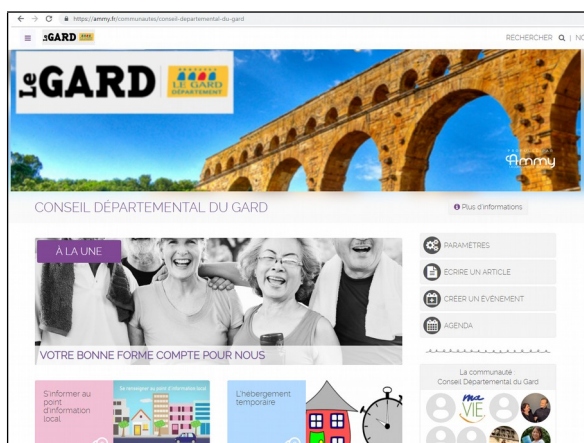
https://ammy.fr/communautes/conseil-departemental-du-gard

LeGARD

RECHERCHER | NC

LeGARD

LE GARD DÉPARTEMENT

Ammy

CONSEIL DÉPARTEMENTAL DU GARD

Plus d'informations

À LA UNE

VOTRE BONNE FORME COMPTE POUR NOUS

PARAMETRES

ÉCRIRE UN ARTICLE

CRÉER UN ÉVÉNEMENT

AGENDA

La communauté
Conseil Départemental du Gard

ma VIE

S'informer au point d'information local

Se renseigner au point d'information local

L'hébergement temporaire